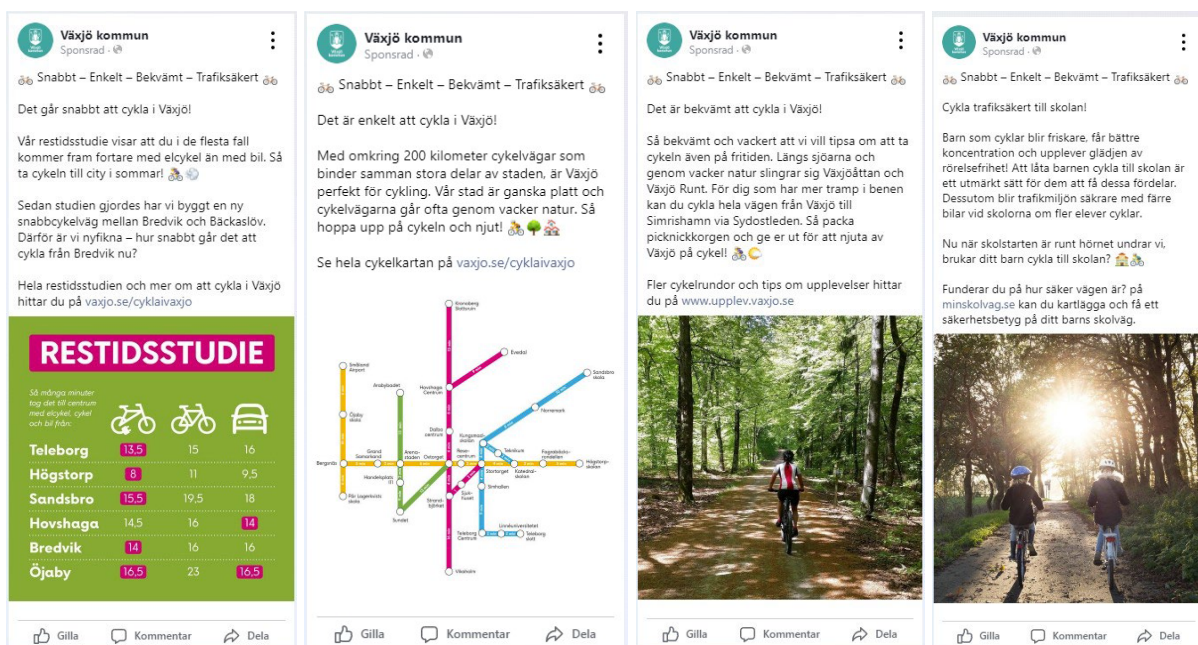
Växjö kommun
Sponsrad

🚲 Snabbt – Enkelt – Bekvämt – Trafiksäkert 🚲

Det går snabbt att cykla i Växjö!

Vår restidsstudie visar att du i de flesta fall kommer fram fortare med elcykel än med bil. Så ta cykeln till city i sommar! 🚴

Sedan studien gjordes har vi byggt en ny snabbcykelväg mellan Bredvik och Bäckaslöv. Därför är vi nyfikna – hur snabbt går det att cykla från Bredvik nu?

Hela restidsstudien och mer om att cykla i Växjö hittar du på vaxjo.se/cyklaivaxjo

RESTIDSSTUDIE

Så många minuter tog det till centrum med elcykel, cykel och bil från:

| | | | |
|---|---|---|---|
| Teleborg | 13,5 | 15 | 16 |
| Högstorp | 8 | 11 | 9,5 |
| Sandsbro | 15,5 | 19,5 | 18 |
| Hovshaga | 14,5 | 16 | 14 |
| Bredvik | 14 | 16 | 16 |
| Öjaby | 16,5 | 23 | 16,5 |

Gilla Kommentar Dela

Växjö kommun
Sponsrad

🚲 Snabbt – Enkelt – Bekvämt – Trafiksäkert 🚲

Det är enkelt att cykla i Växjö!

Med omkring 200 kilometer cykelvägar som binder samman stora delar av staden, är Växjö perfekt för cykling. Vår stad är ganska platt och cykelvägarna går ofta genom vacker natur. Så hoppa upp på cykeln och njut! 🚴🌳🏘

Se hela cykelkartan på vaxjo.se/cyklaivaxjo

Evedal
Sandsbro skola
Småland Airport
Arabyskolet
Hovshaga Centrum
Öjaby skola
Nöre
Dalbo centrum
Kungsmarken
Teleborg
Bergsnäs
Grand Samarkand
Arenastaden
Ostorget
Resecentrum
Storgeet
Katedralskolan
Högstorp
Handelsplats
Sinnerhaga
Linnéuniversitetet
Teleborg Centrum
Teleborgs slott
Vikaholm

Gilla Kommentar Dela

Växjö kommun
Sponsrad

🚲 Snabbt – Enkelt – Bekvämt – Trafiksäkert 🚲

Det är bekvämt att cykla i Växjö!

Så bekvämt och vackert att vi vill tipsa om att ta cykeln även på fritiden. Längs sjöarna och genom vacker natur slingrar sig Växjöättan och Växjö Runt. För dig som har mer tramp i benen kan du cykla hela vägen från Växjö till Simrishamn via Sydostleden. Så packa picknickkorgen och ge er ut för att njuta av Växjö på cykel! 🚴🌙

Fler cykelrundor och tips om upplevelser hittar du på www.upplev.vaxjo.se

Gilla Kommentar Dela

Växjö kommun
Sponsrad

🚲 Snabbt – Enkelt – Bekvämt – Trafiksäkert 🚲

Cykla trafiksäkert till skolan!

Barn som cyklar blir friskare, får bättre koncentration och upplever glädjen av rörelsefrihet! Att låta barnen cykla till skolan är ett utmärkt sätt för dem att få dessa fördelar. Dessutom blir trafikmiljön säkrare med färre bilar vid skolorna om fler elever cyklar.

Nu när skolstarten är runt hörnet undrar vi, brukar ditt barn cykla till skolan? 🏫🚴

Funderar du på hur säker vägen är? på minskolvag.se kan du kartlägga och få ett säkerhetsbetyg på ditt barns skolväg.

Gilla Kommentar Dela